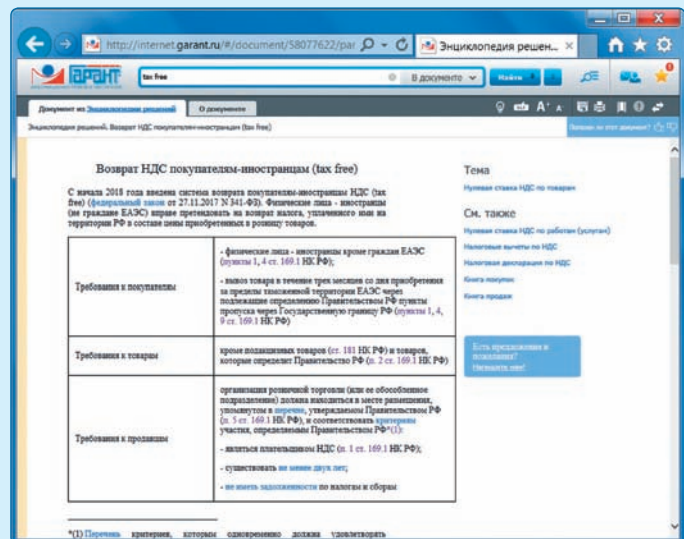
http://internet.garant.ru/#/document/58077622/par
Энциклопедия решен...

ГАРАНТ
tax free
В документе
Найти

Документ из Энциклопедии решений
О документе

Энциклопедия решений. Возврат НДС покупателям-иностранцам (tax free)
Полезен ли этот документ?

Возврат НДС покупателям-иностранцам (tax free)

С начала 2018 года введена система возврата покупателям-иностранцам НДС (tax free) (федеральный закон от 27.11.2017 N 341-ФЗ). Физические лица - иностранцы (не граждане ЕАЭС) вправе претендовать на возврат налога, уплаченного ими на территории РФ в составе цены приобретенных в розницу товаров.

| | |
|---|---|
| Требования к покупателям | - физические лица - иностранцы кроме граждан ЕАЭС (пункты 1, 4 ст. 169.1 НК РФ);<br>- вывоз товара в течение трех месяцев со дня приобретения за пределы таможенной территории ЕАЭС через подлежащие определению Правительством РФ пункты пропуска через Государственную границу РФ (пункты 1, 4, 9 ст. 169.1 НК РФ) |
| Требования к товарам | кроме подакцизных товаров (ст. 181 НК РФ) и товаров, которые определит Правительство РФ (п. 2 ст. 169.1 НК РФ) |
| Требования к продавцам | организация розничной торговли (или ее обособленное подразделение) должна находиться в месте размещения, упомянутом в перечне, утверждаемом Правительством РФ (п. 5 ст. 169.1 НК РФ), и соответствовать критериям участия, определяемым Правительством РФ*(1):<br>- являться плательщиком НДС (п. 1 ст. 169.1 НК РФ);<br>- существовать не менее двух лет;<br>- не иметь задолженности по налогам и сборам |

*(1) Перечень критериев, которым одновременно должна удовлетворять

Тема
Нулевая ставка НДС по товарам

См. также
Нулевая ставка НДС по работам (услугам)
Налоговые вычеты по НДС
Налоговая декларация по НДС
Книга покупок
Книга продаж

Есть предложения и пожелания?
Напишите нам!